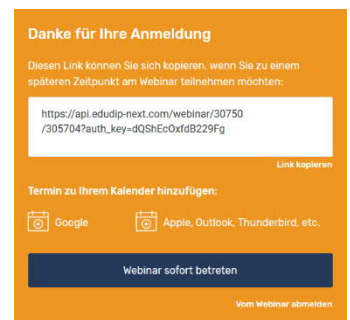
Danke für Ihre Anmeldung

Diesen Link können Sie sich kopieren, wenn Sie zu einem späteren Zeitpunkt am Webinar teilnehmen möchten:

https://api.edudip-next.com/webinar/30750/305704?auth_key=dQShEcOxfdB229Fg

Link kopieren

Termin zu Ihrem Kalender hinzufügen:

Google

Apple, Outlook, Thunderbird, etc.

Webinar sofort betreten

Vom Webinar abmelden